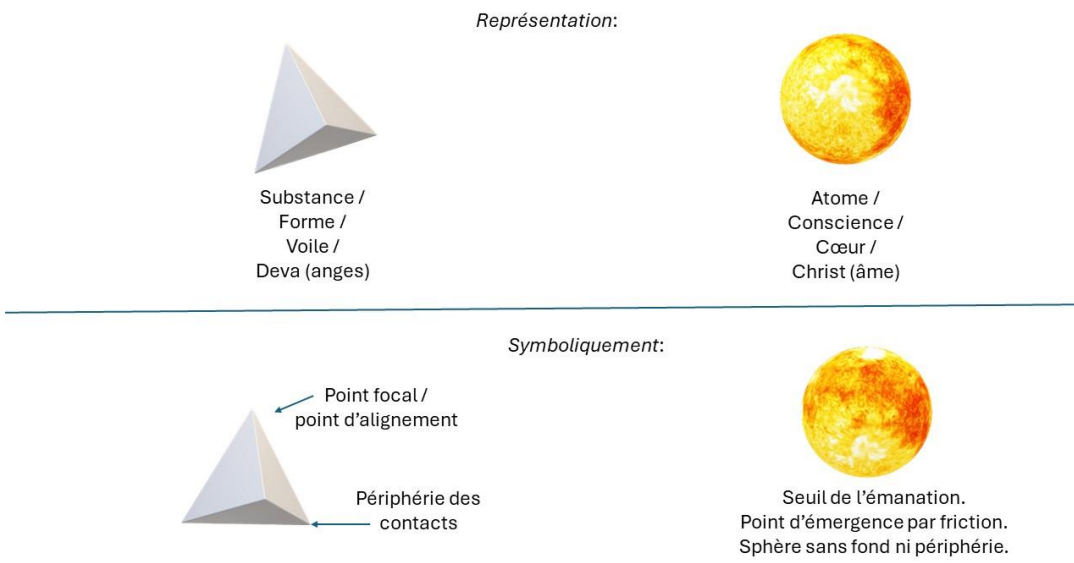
*Représentation*:

Substance /
Forme /
Voile /
Deva (anges)

Atome /
Conscience /
Cœur /
Christ (âme)

*Symboliquement*:

Point focal /
point d'alignement

Périphérie des
contacts

Seuil de l'émanation.
Point d'émergence par friction.
Sphère sans fond ni périphérie.